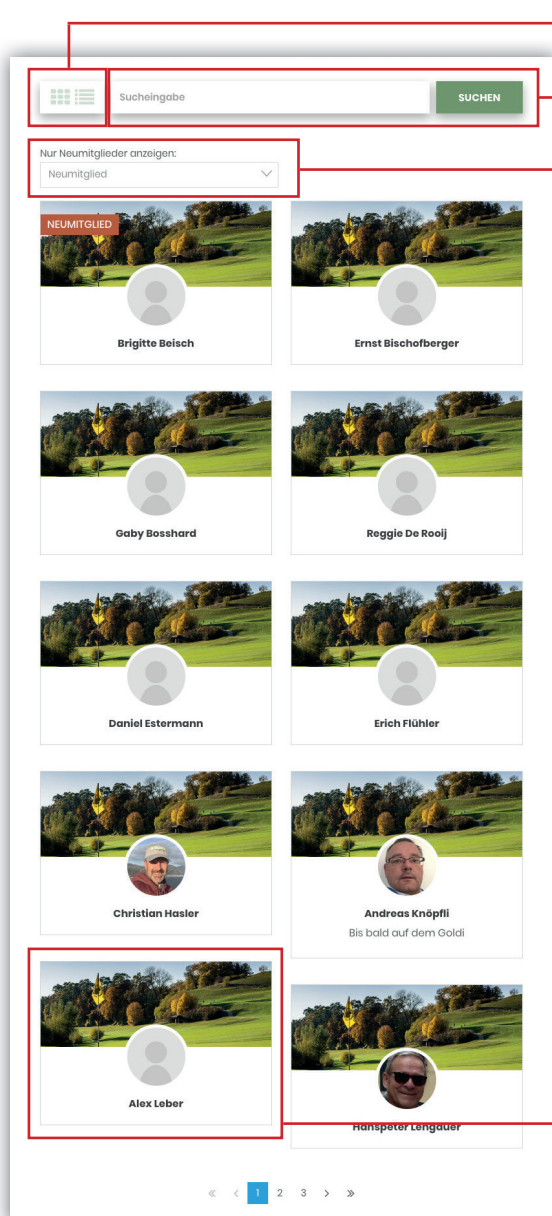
Sucheingabe

SUCHEN

Nur Neumitglieder anzeigen:

Neumitglied

NEUMITGLIED

Brigitte Beisch

Ernst Bischofberger

Gaby Bosshard

Reggie De Rooij

Daniel Estermann

Erich Flühler

Christian Hasler

Andreas Knöpfli

Bis bald auf dem Goldi

Alex Leber

Hanspeter Lengauer

« ‹ 1 2 3 › »